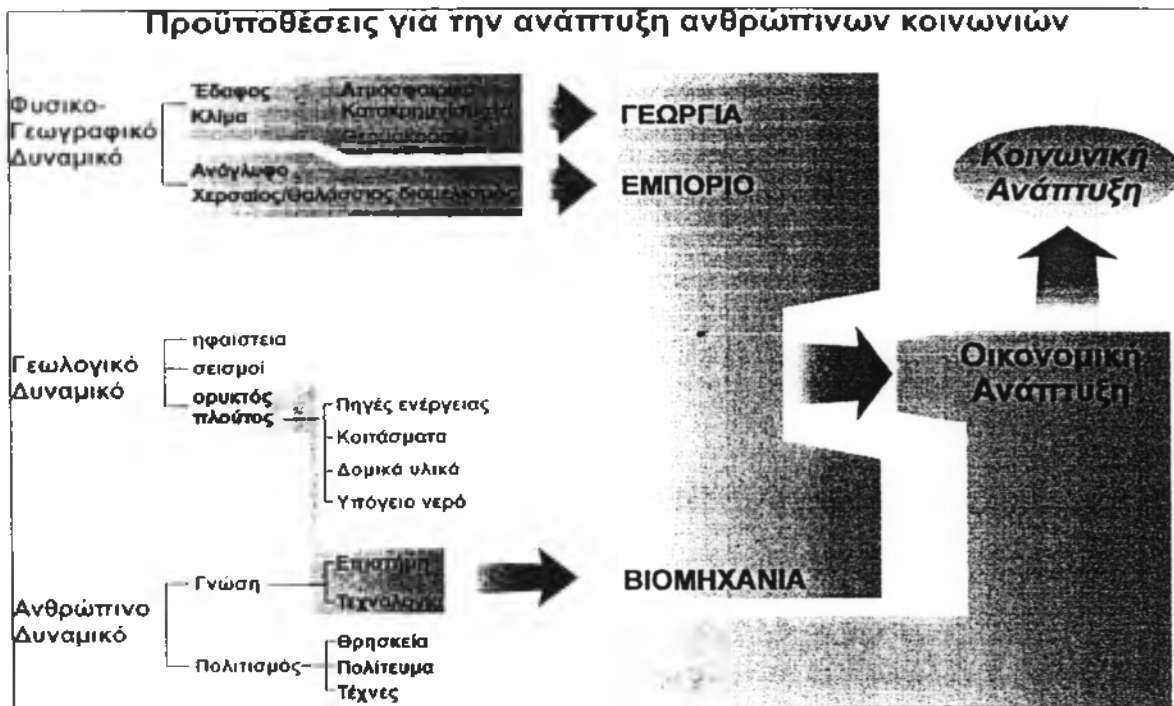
Προϋποθέσεις για την ανάπτυξη ανθρώπινων κοινωνιών

Φυσικο-Γεωγραφικό Δυναμικό

Έδαφος
Κλίμα

Ατμοσφαιρικό
Κατακρημνίσματα
Θερμοκρασία

Ανάγλυφο
Χερσαίος/Θαλάσσιος διαυλισμός

ΓΕΩΡΓΙΑ

ΕΜΠΟΡΙΟ

Κοινωνική Ανάπτυξη

Γεωλογικό Δυναμικό

ηφαίστεια
σεισμοί
ορυκτός πλούτος

Πηγές ενέργειας
Κοιτάσματα
Δομικά υλικά
Υπόγειο νερό

Οικονομική Ανάπτυξη

Ανθρώπινο Δυναμικό

Γνώση
Επιστήμη
Τεχνολογία

ΒΙΟΜΗΧΑΝΙΑ

Πολιτισμός
Θρησκεία
Πολίτευμα
Τέχνες